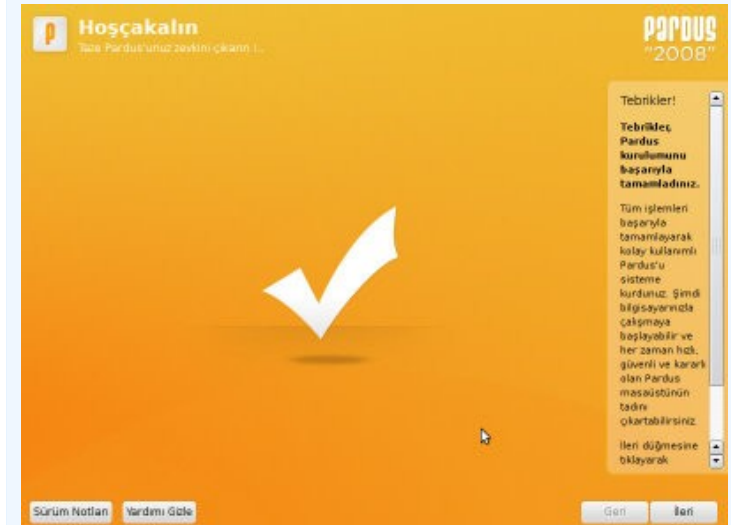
Hoşçakalın

Taze Pardus'unuz zevkini çıkarın !...

PARDUS "2008"

Tebrikler!

Tebrikler, Pardus kurulumunu başarıyla tamamladınız.

Tüm işlemleri başarıyla tamamlayarak kolay kullanımlı Pardus'u sisteme kurdunuz. Şimdi bilgisayarınızla çalışmaya başlayabilir ve her zaman hızlı, güvenli ve kararlı olan Pardus masaüstünün tadını çıkartabilirsiniz.

İleri düğmesine tıklayarak

Sürüm Notları

Yardımı Gizle

Geri

İleri